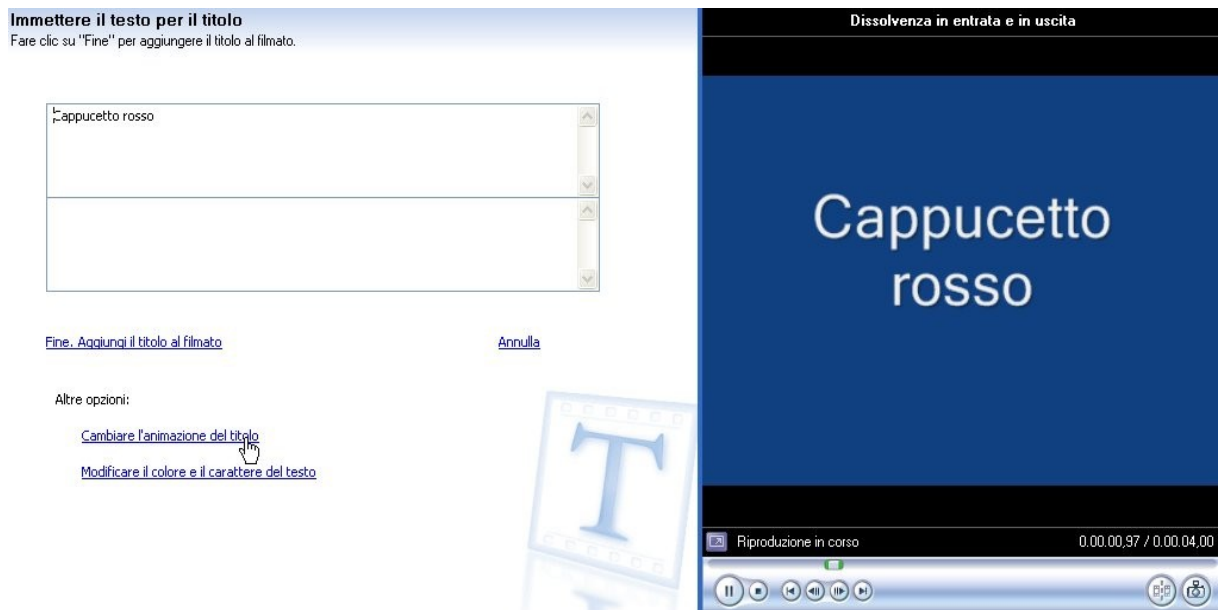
Immettere il testo per il titolo
Fare clic su "Fine" per aggiungere il titolo al filmato.

Cappucetto rosso

Fine. Aggiungi il titolo al filmato

Annulla

Altre opzioni:

Cambiare l'animazione del titolo

Modificare il colore e il carattere del testo

Dissolvenza in entrata e in uscita

Cappucetto rosso

Riproduzione in corso

0.00.00,97 / 0.00.04,00